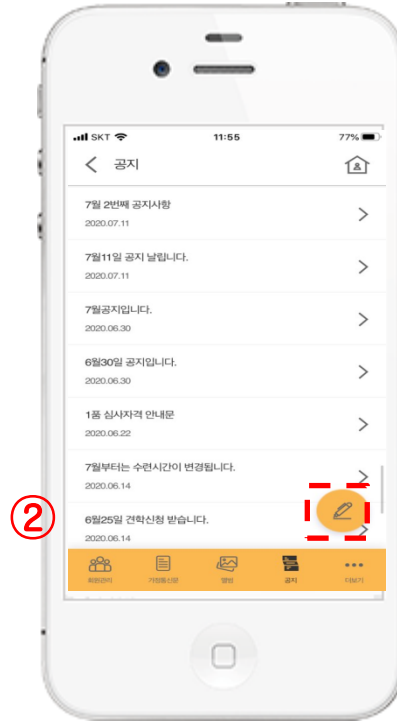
SKT 11:55 77%

공지

7월 2번째 공지사항
2020.07.11

7월11일 공지 날립니다.
2020.07.11

7월공지입니다.
2020.06.30

6월30일 공지입니다.
2020.06.30

1품 심사자격 안내문
2020.06.22

7월부터는 수련시간이 변경됩니다.
2020.06.14

②

6월25일 견학신청 받습니다.
2020.06.14

회원관리 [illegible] 앨범 공지 더보기